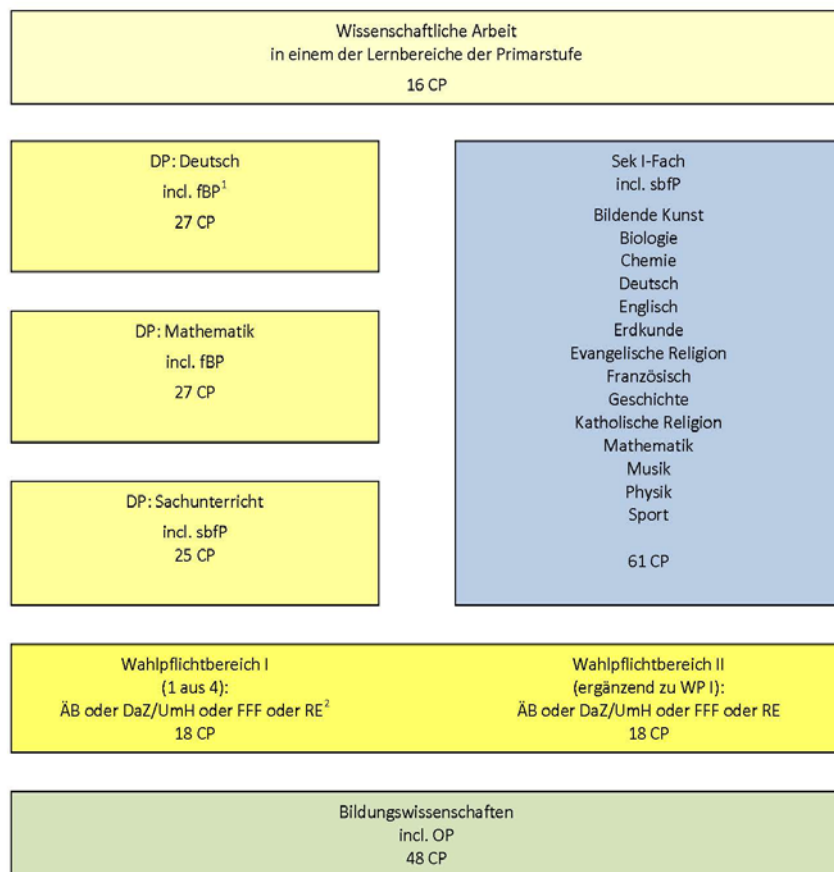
Wissenschaftliche Arbeit
in einem der Lernbereiche der Primarstufe
16 CP

DP: Deutsch
incl. fBP$^1$
27 CP

DP: Mathematik
incl. fBP
27 CP

DP: Sachunterricht
incl. sbfP
25 CP

Sek I-Fach
incl. sbfP
Bildende Kunst
Biologie
Chemie
Deutsch
Englisch
Erdkunde
Evangelische Religion
Französisch
Geschichte
Katholische Religion
Mathematik
Musik
Physik
Sport

61 CP

Wahlpflichtbereich I
(1 aus 4):
ÄB oder DaZ/UmH oder FFF oder RE$^2$
18 CP

Wahlpflichtbereich II
(ergänzend zu WP I):
ÄB oder DaZ/UmH oder FFF oder RE
18 CP

Bildungswissenschaften
incl. OP
48 CP